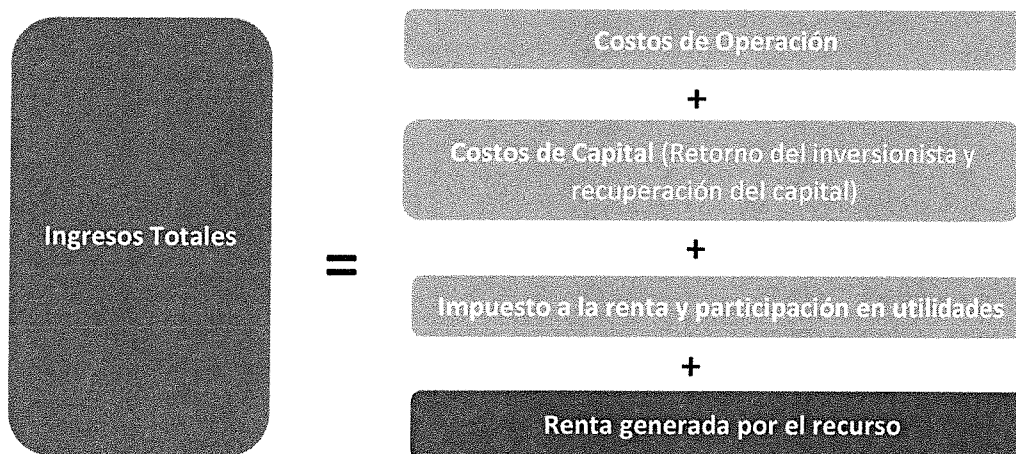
Ingresos Totales

=

Costos de Operación

+

Costos de Capital (Retorno del inversionista y recuperación del capital)

+

Impuesto a la renta y participación en utilidades

+

Renta generada por el recurso